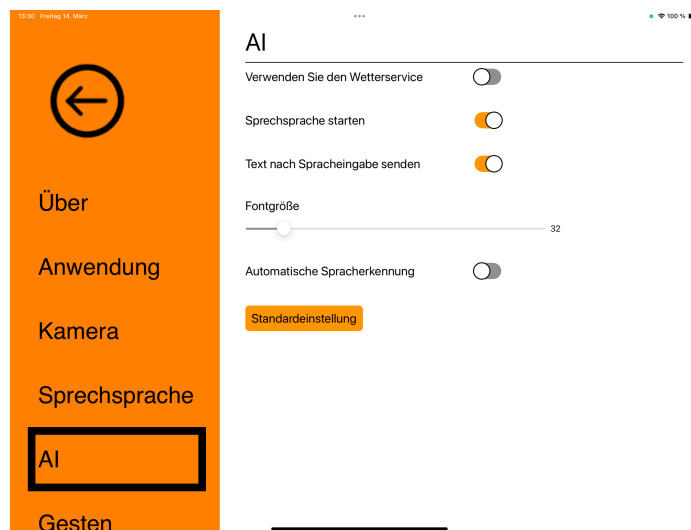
13:30 Freitag 14. März

100 %

AI

Verwenden Sie den Wetterservice

Sprechsprache starten

Text nach Spracheingabe senden

Fontgröße

32

Automatische Spracherkennung

Standardeinstellung

Über

Anwendung

Kamera

Sprechsprache

AI

Gesten